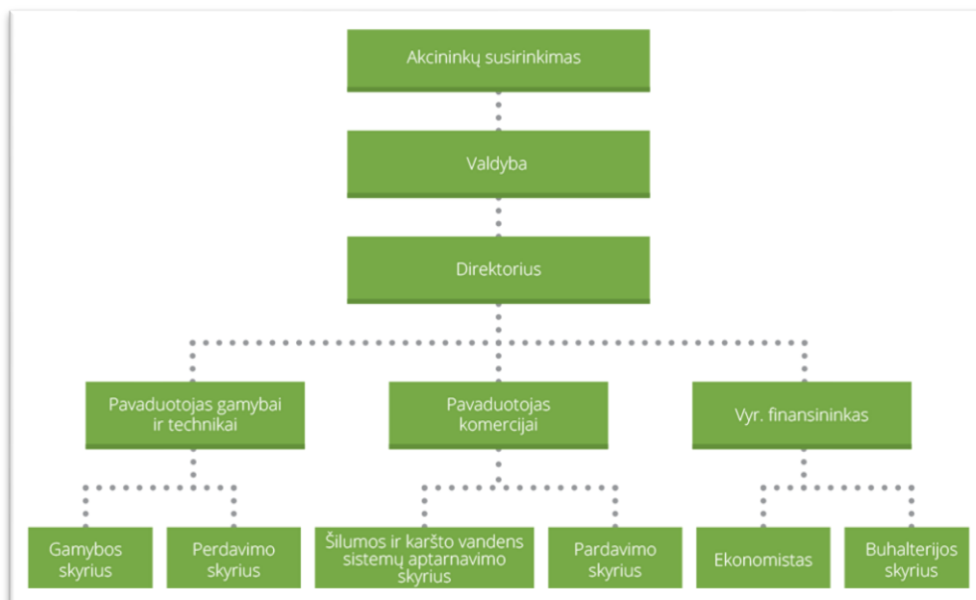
Akcininkų susirinkimas

Valdyba

Direktorius

Pavaduotojas gamybai ir technikai

Pavaduotojas komercijai

Vyr. finansininkas

Gamybos skyrius

Perdavimo skyrius

Šilumos ir karšto vandens sistemų aptarnavimo skyrius

Pardavimo skyrius

Ekonomistas

Buhalterijos skyrius